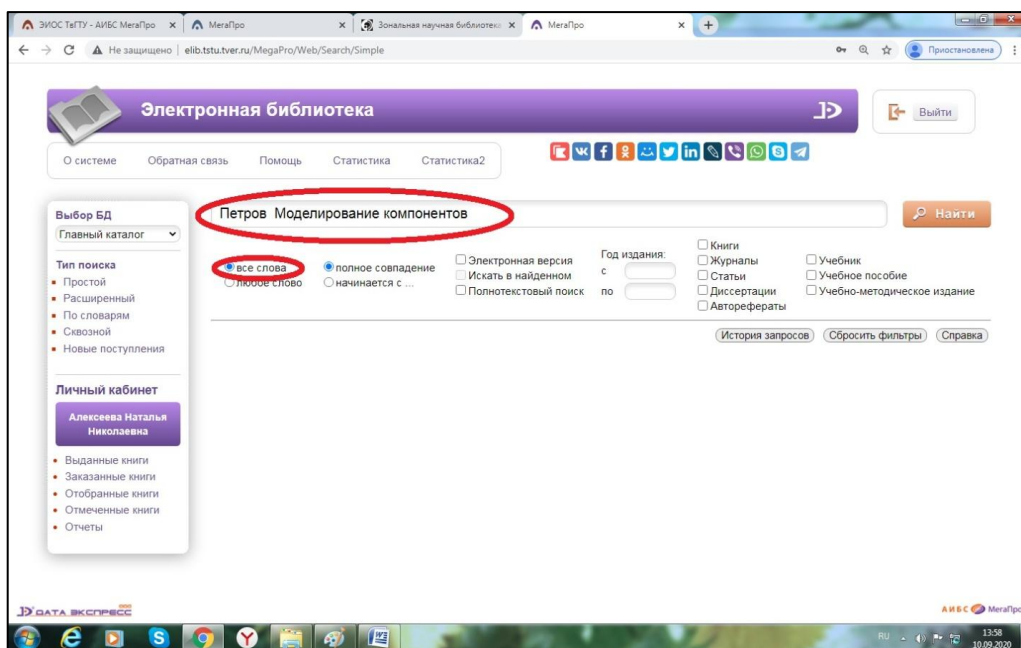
ЭИОС ТвГТУ - АИБС МегаПро × МегаПро × Зональная научная библиотека × МегаПро × +

Не защищено | elib.tstu.tver.ru/MegaPro/Web/Search/Simple

Приостановлена

Электронная библиотека

Выйти

О системе Обратная связь Помощь Статистика Статистика2

Выбор БД
Главный каталог

Тип поиска
• Простой
• Расширенный
• По словарям
• Сквозной
• Новые поступления

Личный кабинет

Алексеева Наталья Николаевна

• Выданные книги
• Заказанные книги
• Отобранные книги
• Отмеченные книги
• Отчеты

Петров Моделирование компонентов

Найти

все слова
любое слово

полное совпадение
начинается с ...

Электронная версия
Искать в найденном
Полнотекстовый поиск

Год издания:
с
по

Книги
Журналы
Статьи
Диссертации
Автореферáты

Учебник
Учебное пособие
Учебно-методическое издание

История запросов Сбросить фильтры Справка

ДАТА ЭКСПРЕСС

АИБС МегаПро

RU 13:58 10.09.2020